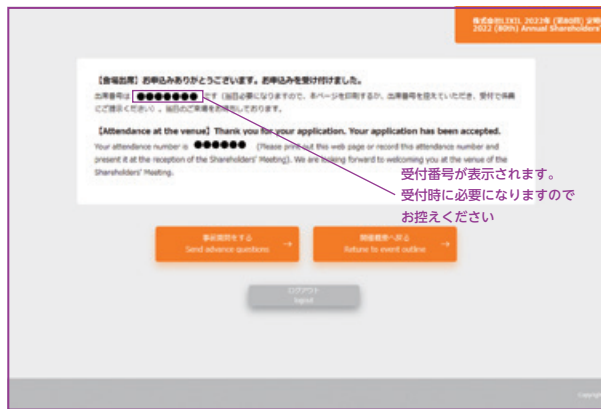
株式会社LIXIL 2023年（第80回）定時
2022 (80th) Annual Shareholders'

【会場出席】お申込みありがとうございます。お申込みを受け付けました。
出席番号は ●●●●●●● です（当日必要になりますので、本ページを印刷するか、出席番号を控えていただき、受付でご提示ください）。当日のご来場をお待ちしております。

【Attendance at the venue】Thank you for your application. Your application has been accepted.
Your attendance number is ●●●●●● (Please print out this web page or record this attendance number and present it at the reception of the Shareholders' Meeting). We are looking forward to welcoming you at the venue of the Shareholders' Meeting.

受付番号が表示されます。
受付時に必要になりますので
お控えください

事前質問をする
Send advance questions

開催概要へ戻る
Returne to event outline

ログアウト
logout

Copyright